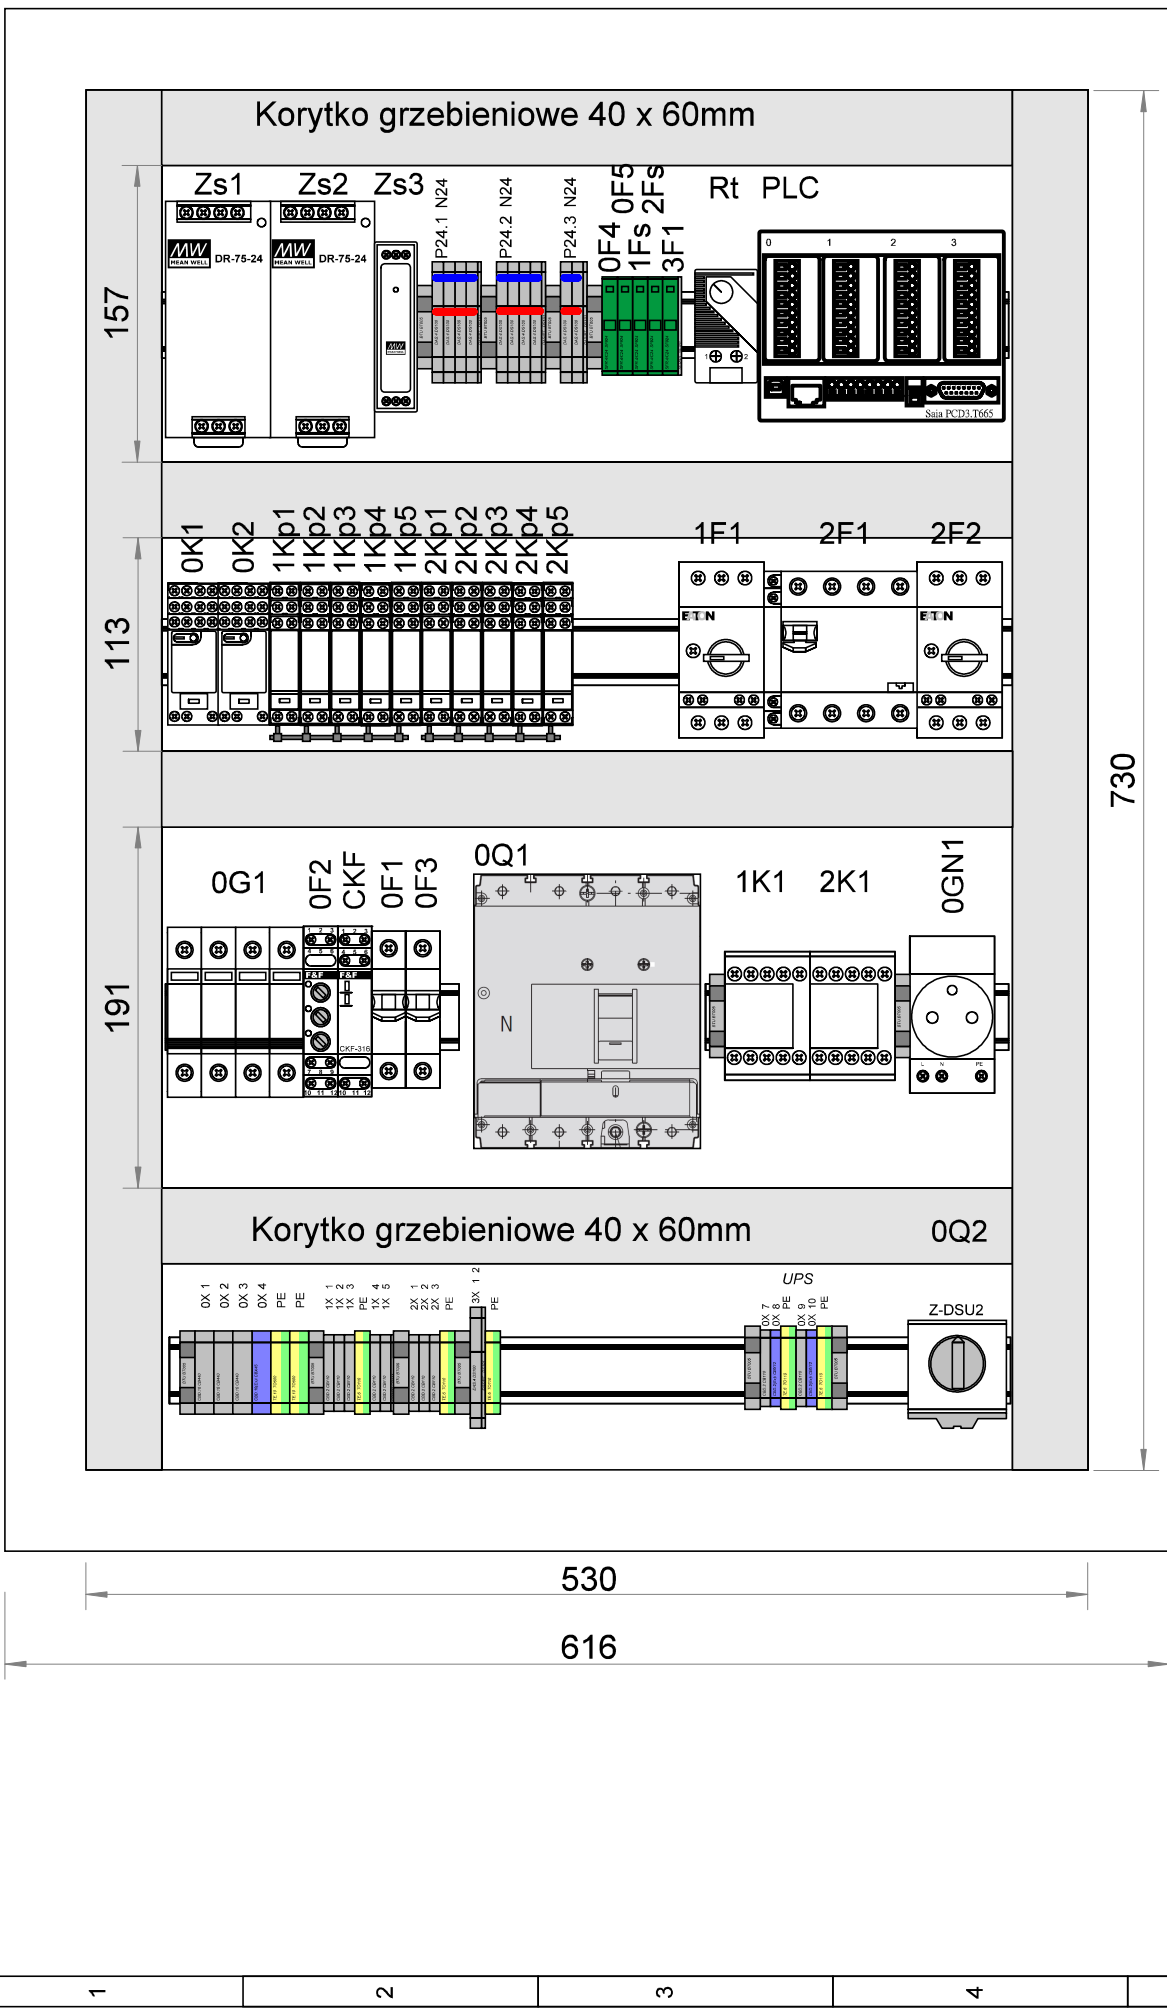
Korytko grzebieniowe 40 x 60mm

Zs1 Zs2 Zs3 P24.1 N24 P24.2 N24 P24.3 N24 0F4 0F5 1Fs 2Fs 3F1 Rt PLC

MW DR-75-24 MW DR-75-24

0 1 2 3

Saia PCD3.T665

157

0K1 0K2 1Kp1 1Kp2 1Kp3 1Kp4 1Kp5 2Kp1 2Kp2 2Kp3 2Kp4 2Kp5 1F1 2F1 2F2

EATON EATON

113

0G1 0F2 CKF 0F1 0F3 0Q1 1K1 2K1 0GN1

F&F F&F CKF-316

N

191

730

Korytko grzebieniowe 40 x 60mm 0Q2

0X 1 0X 2 0X 3 0X 4 PE PE 1X 1 1X 2 1X 3 PE 1X 4 1X 5 2X 1 2X 2 2X 3 PE 3X 1 2 PE

UPS

0X 7 0X 8 PE 0X 9 0X 10 PE

Z-DSU2

530

616

1 2 3 4